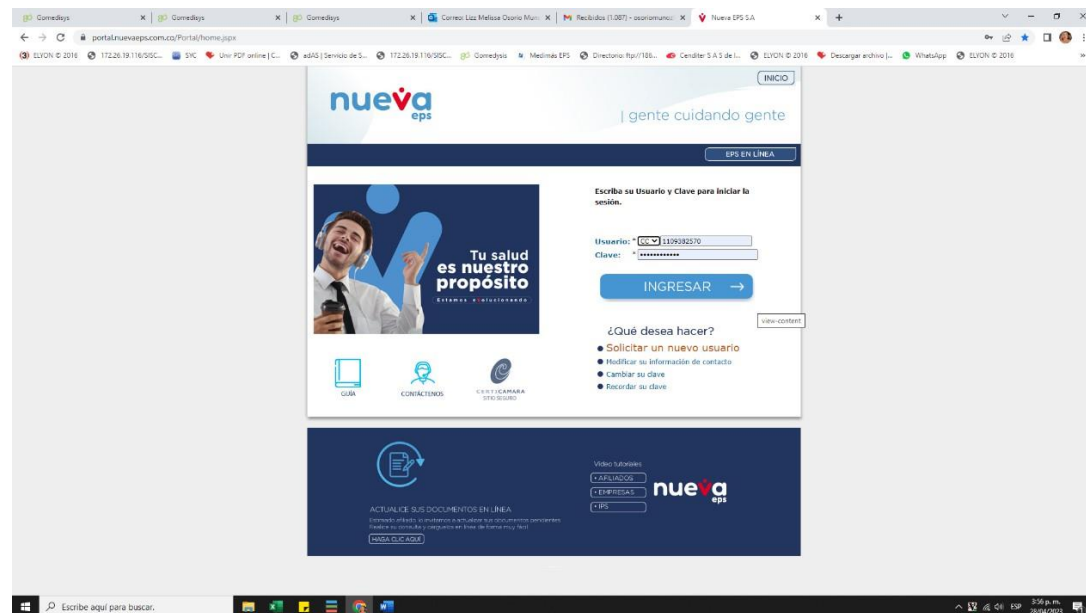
Gomedisys × | Gomedisys × | Gomedisys × | Correo: Lizz Melissa Osorio Mun × | Recibidos (1.087) - osoriomunoz × | Nueva EPS S.A × +

portal.nuevaeps.com.co/Portal/home.aspx

ELYON © 2016 | 172.26.19.116/SISC... | SYC | Unir PDF online | C... | adAS | Servicio de S... | 172.26.19.116/SISC... | Gomedysis | Medimás EPS | Directorio: ftp://186... | Cenditer S A S de l... | ELYON © 2016 | Descargar archivo |... | WhatsApp | ELYON © 2016

INICIO

nueva eps

| gente cuidando gente

EPS EN LÍNEA

Tu salud es nuestro propósito

Estamos evolucionando

Escriba su Usuario y Clave para iniciar la sesión.

Usuario: * CC 1109382570

Clave: * ••••••••••••

INGRESAR →

view-content

¿Qué desea hacer?

Solicitar un nuevo usuario

Modificar su información de contacto

Cambiar su clave

Recordar su clave

GUÍA

CONTÁCTENOS

CERTICAMARA SITIO SEGURO

ACTUALICE SUS DOCUMENTOS EN LÍNEA

Estimado afiliado, lo invitamos a actualizar sus documentos pendientes. Realice su consulta y cárguelos en línea de forma muy fácil

HAGA CLIC AQUÍ

Video tutoriales

AFILIADOS

EMPRESAS

IPS

nueva eps

Escribe aquí para buscar.

ESP 3:56 p. m. 28/04/2023